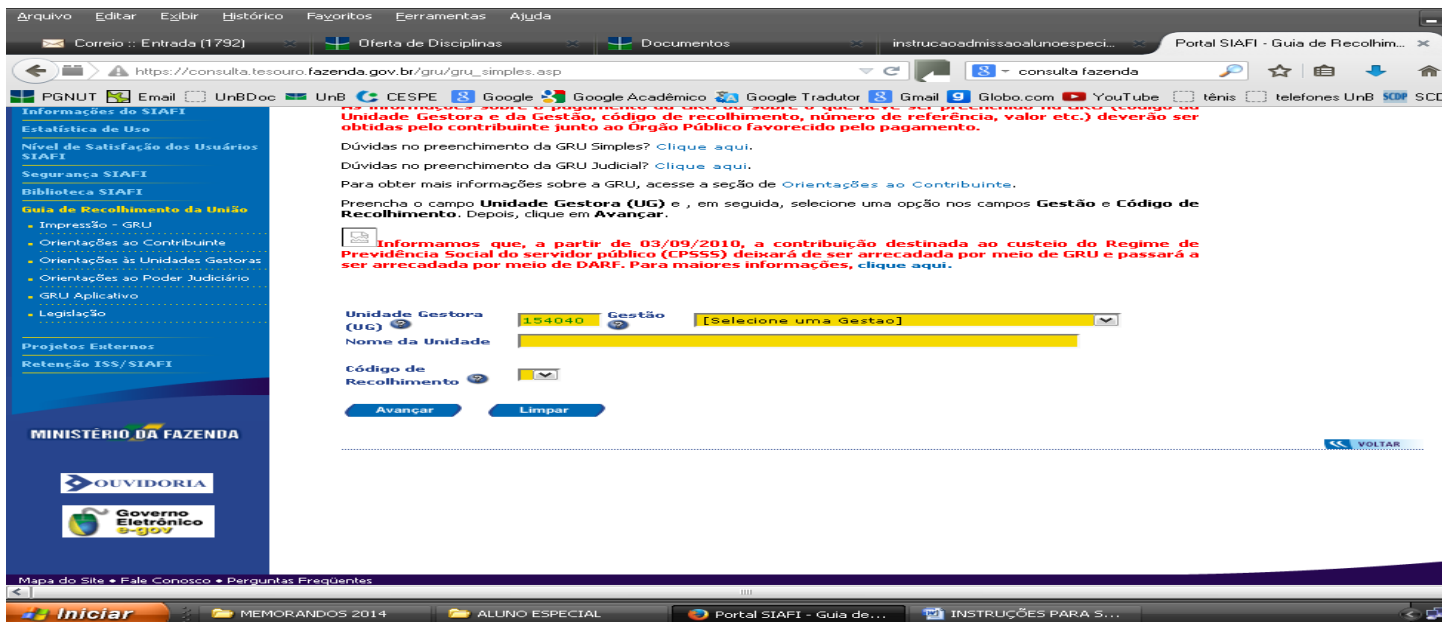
Arquivo Editar Exibir Histórico Favoritos Ferramentas Ajuda

Correio :: Entrada (1792) | Oferta de Disciplinas | Documentos | instrucaoadmissaoalunoespeci... | Portal SIAFI - Guia de Recolhim...

https://consulta.tesouro.fazenda.gov.br/gru/gru_simples.asp

consulta fazenda

PGNUT Email UnBDoc UnB CESPE Google Google Acadêmico Google Tradutor Gmail Globo.com YouTube tênis telefones UnB SCD

Informações do SIAFI
Estatística de Uso
Nível de Satisfação dos Usuários SIAFI
Segurança SIAFI
Biblioteca SIAFI
Guia de Recolhimento da União
Impressão - GRU
Orientações ao Contribuinte
Orientações às Unidades Gestoras
Orientações ao Poder Judiciário
GRU Aplicativo
Legislação
Projetos Externos
Retenção ISS/SIAFI

MINISTÉRIO DA FAZENDA

OUVIDORIA

Governo Eletrônico e-gov

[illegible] Unidade Gestora e da Gestão, código de recolhimento, número de referência, valor etc.) deverão ser obtidas pelo contribuinte junto ao Órgão Público favorecido pelo pagamento.

Dúvidas no preenchimento da GRU Simples? Clique aqui.

Dúvidas no preenchimento da GRU Judicial? Clique aqui.

Para obter mais informações sobre a GRU, acesse a seção de Orientações ao Contribuinte.

Preencha o campo Unidade Gestora (UG) e , em seguida, selecione uma opção nos campos Gestão e Código de Recolhimento. Depois, clique em Avançar.

Informamos que, a partir de 03/09/2010, a contribuição destinada ao custeio do Regime de Previdência Social do servidor público (CPSSS) deixará de ser arrecadada por meio de GRU e passará a ser arrecadada por meio de DARF. Para maiores informações, clique aqui.

Unidade Gestora (UG) 154040 Gestão [Selecione uma Gestao]
Nome da Unidade
Código de Recolhimento

Avançar Limpar

VOLTAR

Mapa do Site • Fale Conosco • Perguntas Freqüentes

Iniciar | MEMORANDOS 2014 | ALUNO ESPECIAL | Portal SIAFI - Guia de... | INSTRUÇÕES PARA S...